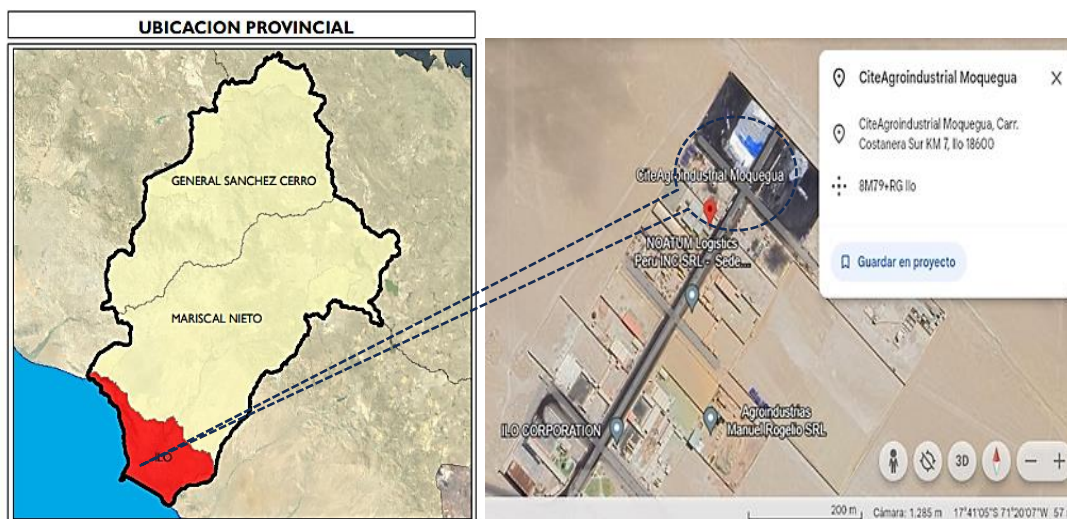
UBICACION PROVINCIAL

GENERAL SANCHEZ CERRO

MARISCAL NIETO

ILO

CiteAgroindustrial Moquegua

CiteAgroindustrial Moquegua, Carr. Costanera Sur KM 7, Ilo 18600

8M79+RG Ilo

Guardar en proyecto

CiteAgroindustrial Moquegua

NOATUM Logistics Peru INC SRL - Sede...

ILO CORPORATION

Agroindustrias Manuel Rogelio SRL

3D

200 m Cámara: 1,285 m 17°41'05"S 71°20'07"W 57